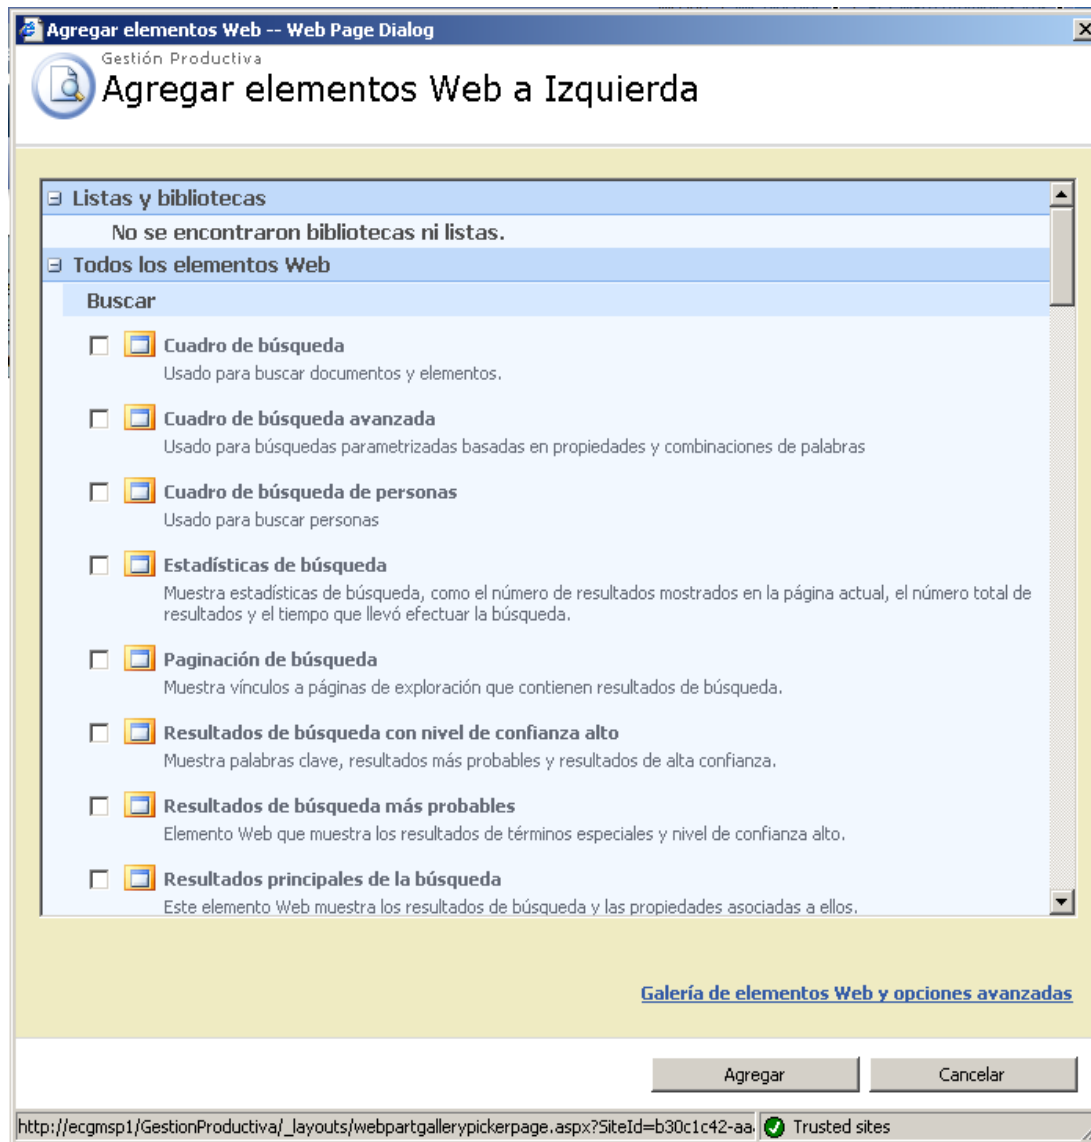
Agregar elementos Web -- Web Page Dialog

Gestión Productiva
Agregar elementos Web a Izquierda

⊟ Listas y bibliotecas
No se encontraron bibliotecas ni listas.
⊟ Todos los elementos Web
Buscar

Cuadro de búsqueda
Usado para buscar documentos y elementos.

Cuadro de búsqueda avanzada
Usado para búsquedas parametrizadas basadas en propiedades y combinaciones de palabras

Cuadro de búsqueda de personas
Usado para buscar personas

Estadísticas de búsqueda
Muestra estadísticas de búsqueda, como el número de resultados mostrados en la página actual, el número total de resultados y el tiempo que llevó efectuar la búsqueda.

Paginación de búsqueda
Muestra vínculos a páginas de exploración que contienen resultados de búsqueda.

Resultados de búsqueda con nivel de confianza alto
Muestra palabras clave, resultados más probables y resultados de alta confianza.

Resultados de búsqueda más probables
Elemento Web que muestra los resultados de términos especiales y nivel de confianza alto.

Resultados principales de la búsqueda
Este elemento Web muestra los resultados de búsqueda y las propiedades asociadas a ellos.

Galería de elementos Web y opciones avanzadas

Agregar
Cancelar

http://ecgmsp1/GestionProductiva/_layouts/webpartgallerypickerpage.aspx?SiteId=b30c1c42-aa
Trusted sites